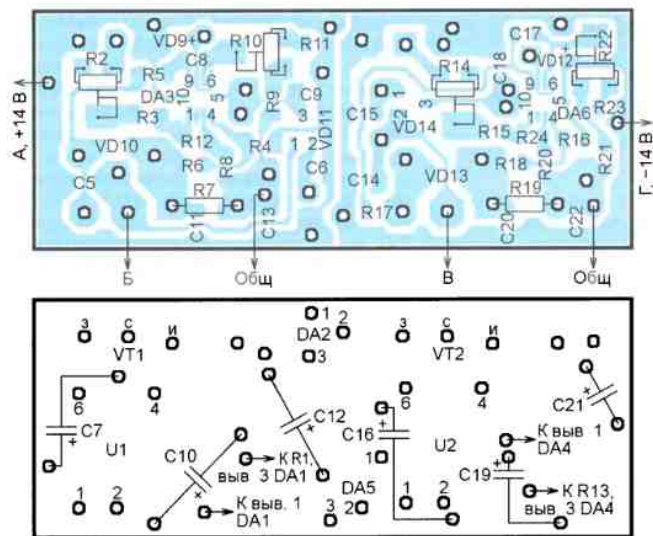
А, +14 В
R2
R5
DA3
R3
VD9+
C8
9 6
10 5
1 4
R10
R9
R11
C9
3
R12
R6
R8
R4
1 2
VD11
VD10
C5
R7
C11
C13
C6
C15
C14
V2
1
3
R14
VD14
C18
C17
+
VD12
R22
10 9 6
1 4
DA6
R23
R15
R24
R16
R18
R20
R21
VD13
R17
R19
C20
C22
Г, -14 В
Б
Общ
В
Общ

З
С
И
VT1
6
4
C7
+
U1
1
2
1
DA2
2
3
C12
+
C10
+
К R1,
выв. 3 DA1
К выв. 1
DA1
DA5
3
2
1
З
С
И
VT2
6
4
C16
+
U2
1
1
2
C21
+
К выв. 1
DA4
C19
+
К R13,
выв. 3 DA4